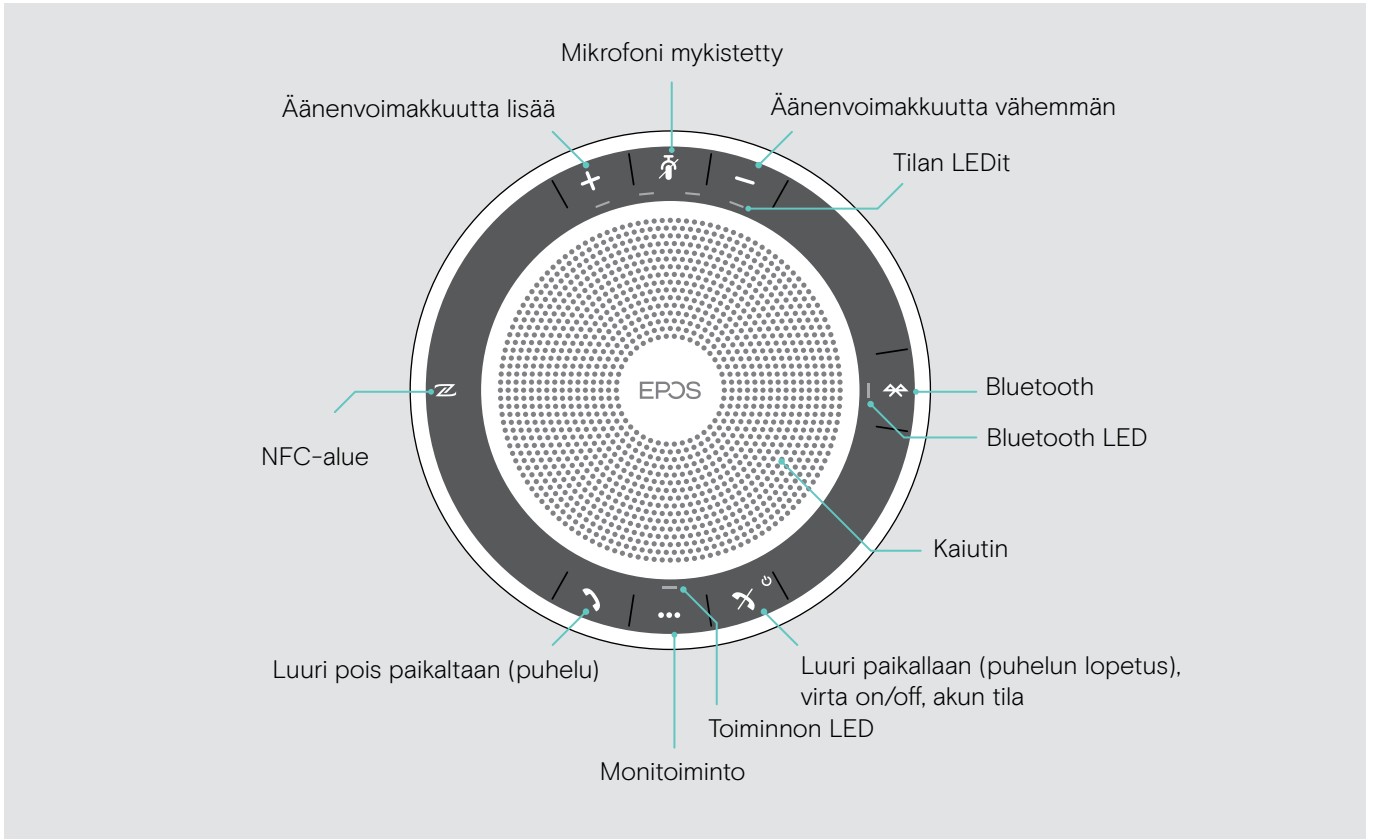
Mikrofoni mykistetty

Äänenvoimakkuutta lisää

Äänenvoimakkuutta vähemmän

Tilan LEDit

EPOS

Bluetooth

Bluetooth LED

NFC-alue

Kaiutin

Luuri pois paikaltaan (puhelu)

Luuri paikallaan (puhelun lopetus), virta on/off, akun tila

Toiminnon LED

Monitoiminto